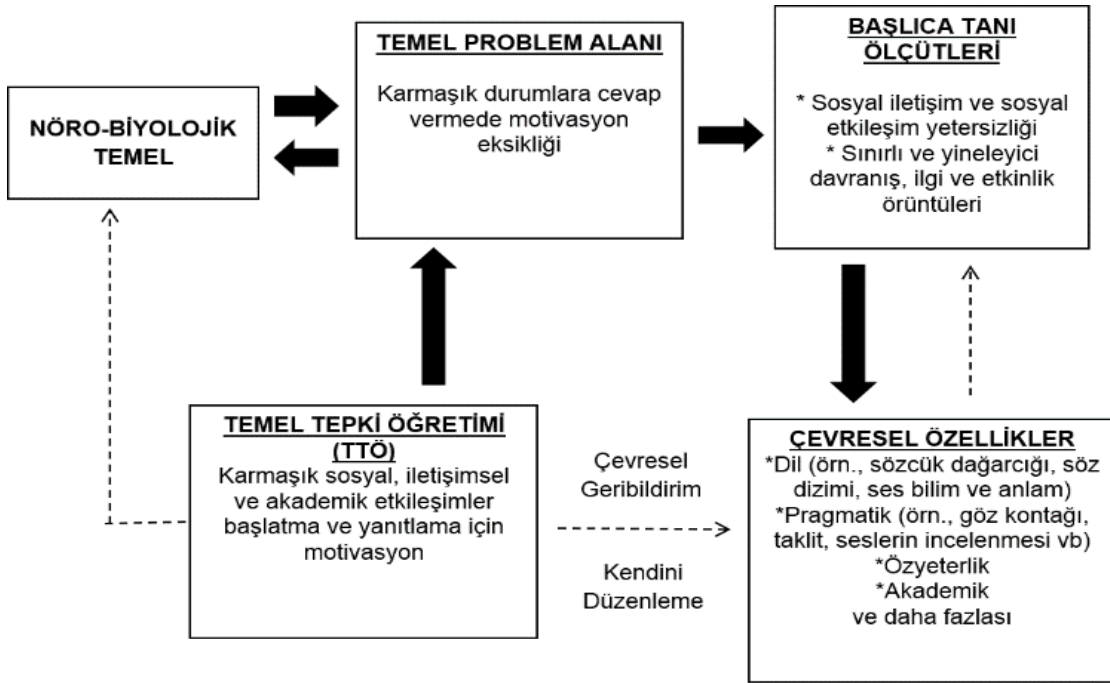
NÖRO-BİYOLOJİK TEMEL

TEMEL PROBLEM ALANI

Karmaşık durumlara cevap vermede motivasyon eksikliği

BAŞLICA TANI ÖLÇÜTLERİ

* Sosyal iletişim ve sosyal etkileşim yetersizliği
* Sınırlı ve yineleyici davranış, ilgi ve etkinlik örüntüleri

TEMEL TEPKİ ÖĞRETİMİ (TTÖ)

Karmaşık sosyal, iletişimsel ve akademik etkileşimler başlatma ve yanıtlama için motivasyon

Çevresel Geribildirim

Kendini Düzenleme

ÇEVRESEL ÖZELLİKLER

*Dil (örn., sözcük dağarcığı, söz dizimi, ses bilim ve anlam)
*Pragmatik (örn., göz kontağı, taklit, seslerin incelenmesi vb)
*Özyeterlik
*Akademik
ve daha fazlası